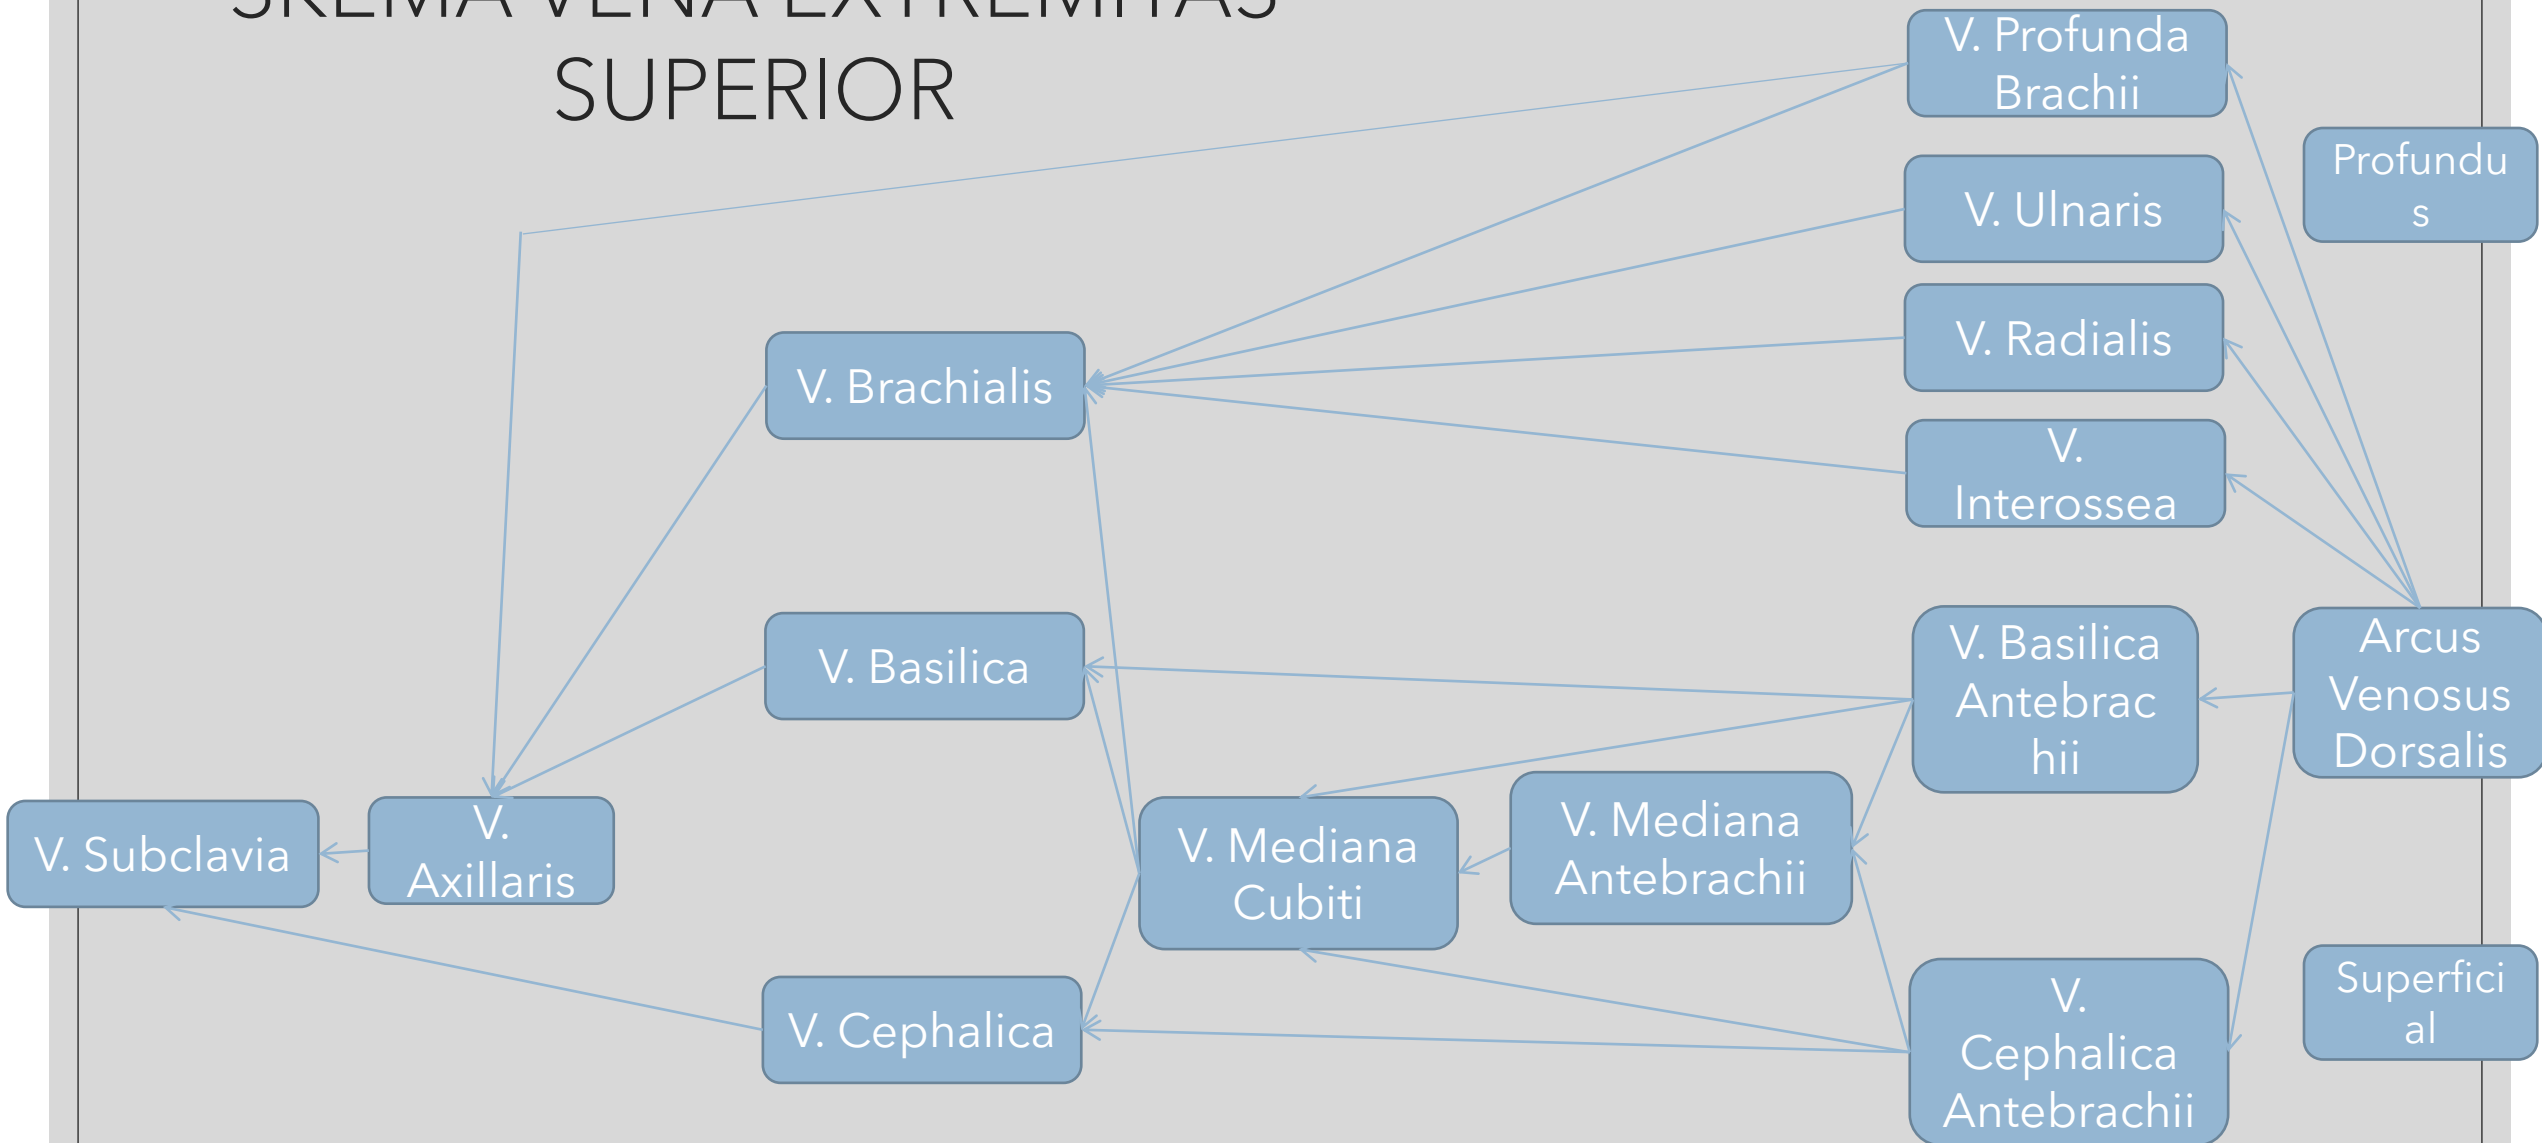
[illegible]
SUPERIOR

V. Profunda Brachii

Profundus

V. Ulnaris

V. Radialis

V. Interossea

V. Brachialis

V. Basilica

V. Basilica Antebrachii

Arcus Venosus Dorsalis

V. Subclavia

V. Axillaris

V. Mediana Cubiti

V. Mediana Antebrachii

V. Cephalica

V. Cephalica Antebrachii

Superficial